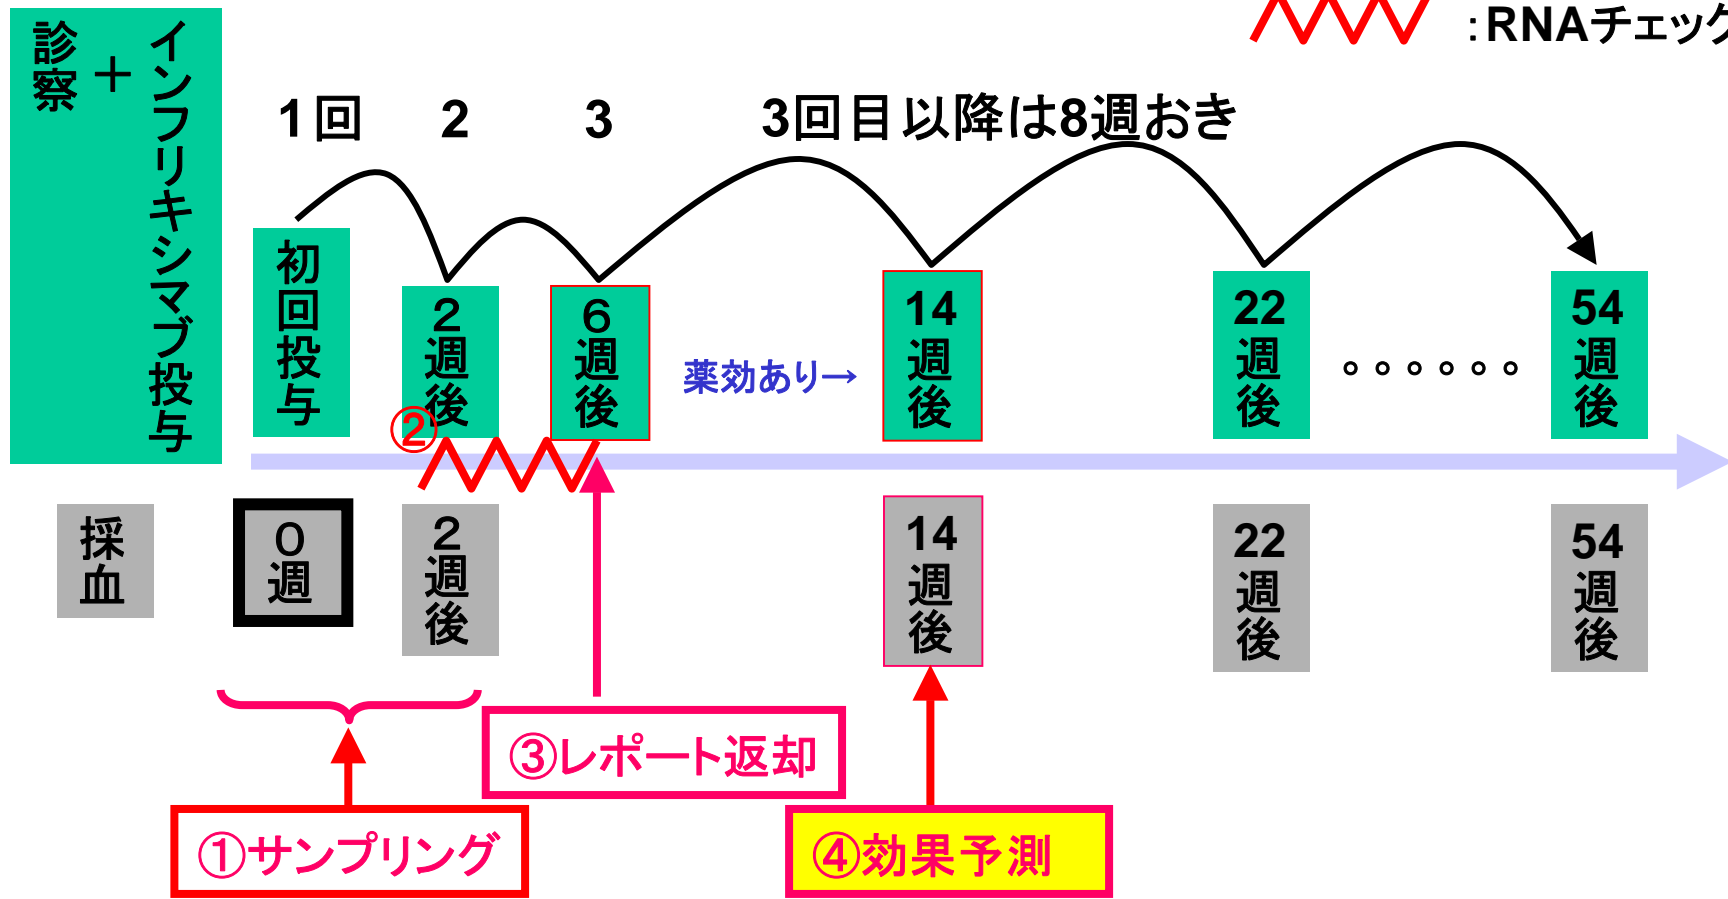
:RNAチェッ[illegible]

診察
＋
インフリキシマブ投与

1回　2　3　3回目以降は8週おき

初回投与

2週後

6週後

薬効あり→

14週後

22週後

・・・・・・

54週後

②

採血

0週

2週後

14週後

22週後

54週後

③レポート返却

①サンプリング

④効果予測